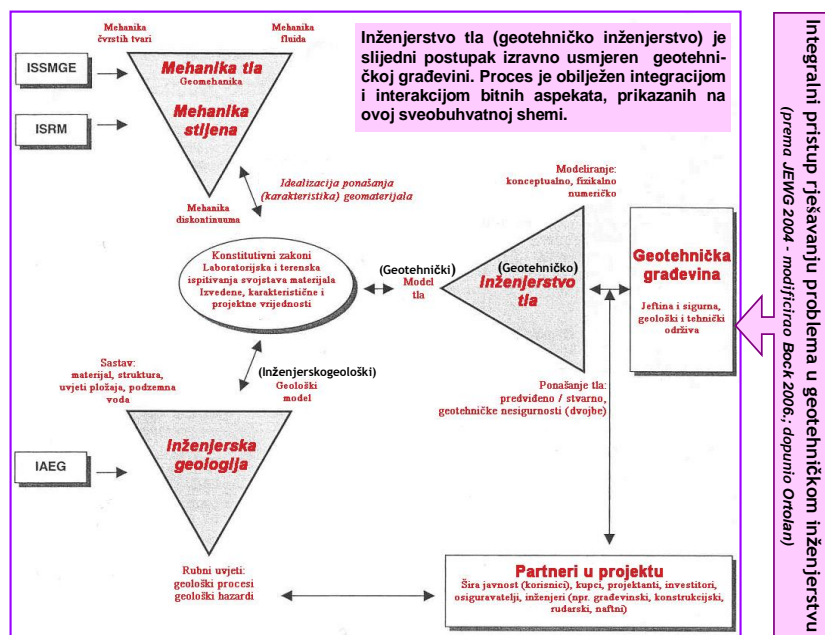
Mehanika čvrstih tvari

Mehanika fluida

ISSMGE

ISRM

Mehanika tla
Geomehanika
Mehanika stijena

Mehanika diskontinuuma

Inženjerstvo tla (geotehničko inženjerstvo) je slijedni postupak izravno usmjeren geotehničkoj građevini. Proces je obilježen integracijom i interakcijom bitnih aspekata, prikazanih na ovoj sveobuhvatnoj shemi.

Idealizacija ponašanja (karakteristika) geomaterijala

Modeliranje: konceptualno, fizikalno numeričko

Konstitutivni zakoni
Laboratorijska i terenska ispitivanja svojstava materijala
Izvedene, karakteristične i projektne vrijednosti

(Geotehnički) Model tla

(Geotehničko) Inženjerstvo tla

Geotehnička građevina
Jeftina i sigurna, geološki i tehnički održiva

Sastav: materijal, struktura, uvjeti pložaja, podzemna voda

(Inženjerskogeološki) Geološki model

Ponašanje tla: predviđeno / stvarno, geotehničke nesigurnosti (dvojbe)

IAEG

Inženjerska geologija

Rubni uvjeti: geološki procesi geološki hazardi

Partneri u projektu
Šira javnost (korisnici), kupci, projektanti, investitori, osiguravatelji, inženjeri (npr. građevinski, konstrukcijski, rudarski, naftni)

Integralni pristup rješavanju problema u geotehničkom inženjerstvu
(prema JEWG 2004 - modificirao Bock 2006.; dopunio Ortolan)